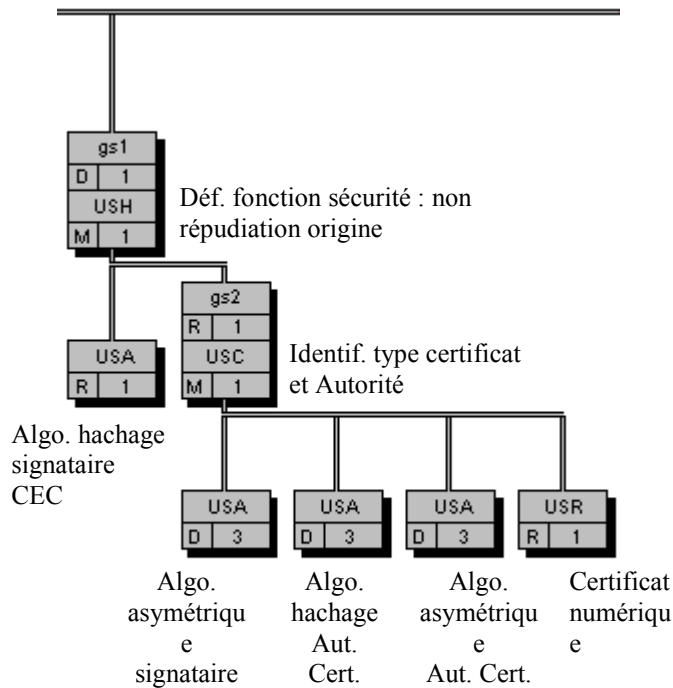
gs1
D 1
USH
M 1

Déf. fonction sécurité : non répudiation origine

gs2
R 1
USC
M 1

Identif. type certificat et Autorité

USA
R 1

Algo. hachage signataire CEC

USA
D 3

Algo. asymétriqu e signataire

USA
D 3

Algo. hachage Aut. Cert.

USA
D 3

Algo. asymétriqu e Aut. Cert.

USR
R 1

Certificat numériqu e